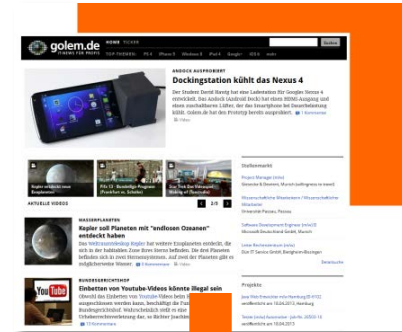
golem.de
IT-NEWS FÜR PROFIS

HOME TICKER

TOP THEMEN: PS 4 iPhone 5 Windows 8 iPad 4 Google+ iOS 6 mehr

Suchen

ANDOCK AUSPROBIERT
Dockingstation kühlt das Nexus 4
Der Student David Havig hat eine Ladestation für Googles Nexus 4 entwickelt. Das Andock (Android Dock) hat einen HDMI-Ausgang und einen eingebauten Lüfter, der das Smartphone bei Dauerbelastung kühlt. Golem.de hat den Prototyp bereits ausprobiert.

Kepler entdeckt neue Planeten
Fifa 13 - Bundesliga-Prognose (Frankfurt vs. Schalke)
Star Trek Die Videospiel - Fazit

AKTUELLE VIDEOS 2/3

Stellenmarkt

Project Manager (m/w)
Wissenschaftliche Mitarbeiterin / Wissenschaftlicher Mitarbeiter
Software Development Engineer (m/w)
Linux Berater (m/w)

WASSERPLANETEN
Kepler soll Planeten mit "endlosen Ozeanen" entdeckt haben
Das Weltraumteleskop Kepler hat weitere Exoplaneten entdeckt, die sich in der habitablen Zone ihres Sterns befinden. Die drei Planeten befinden sich in zwei Planetensystemen. Auf zwei der Planeten gibt es möglicherweise Wasser.

BUNDESGERICHTSHOF
Einbetten von Youtube-Videos könnte illegal sein
Obwohl das Einbetten von Youtube-Videos beim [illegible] ausgeschlossen werden kann, beschäftigt die Fra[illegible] Bundesgerichtshof. Wahrscheinlich steht ei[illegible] Urheberrechtsverletzung dar, so Richter Joachim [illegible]

Projekte

YouTube